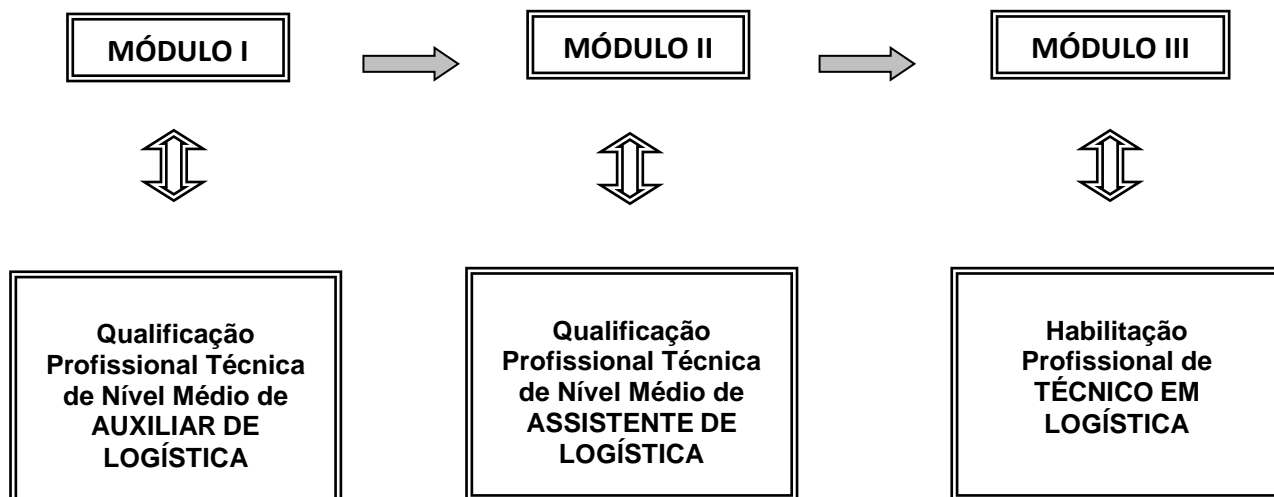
MÓDULO I

MÓDULO II

MÓDULO III

Qualificação Profissional Técnica de Nível Médio de AUXILIAR DE LOGÍSTICA

Qualificação Profissional Técnica de Nível Médio de ASSISTENTE DE LOGÍSTICA

Habilitação Profissional de TÉCNICO EM LOGÍSTICA